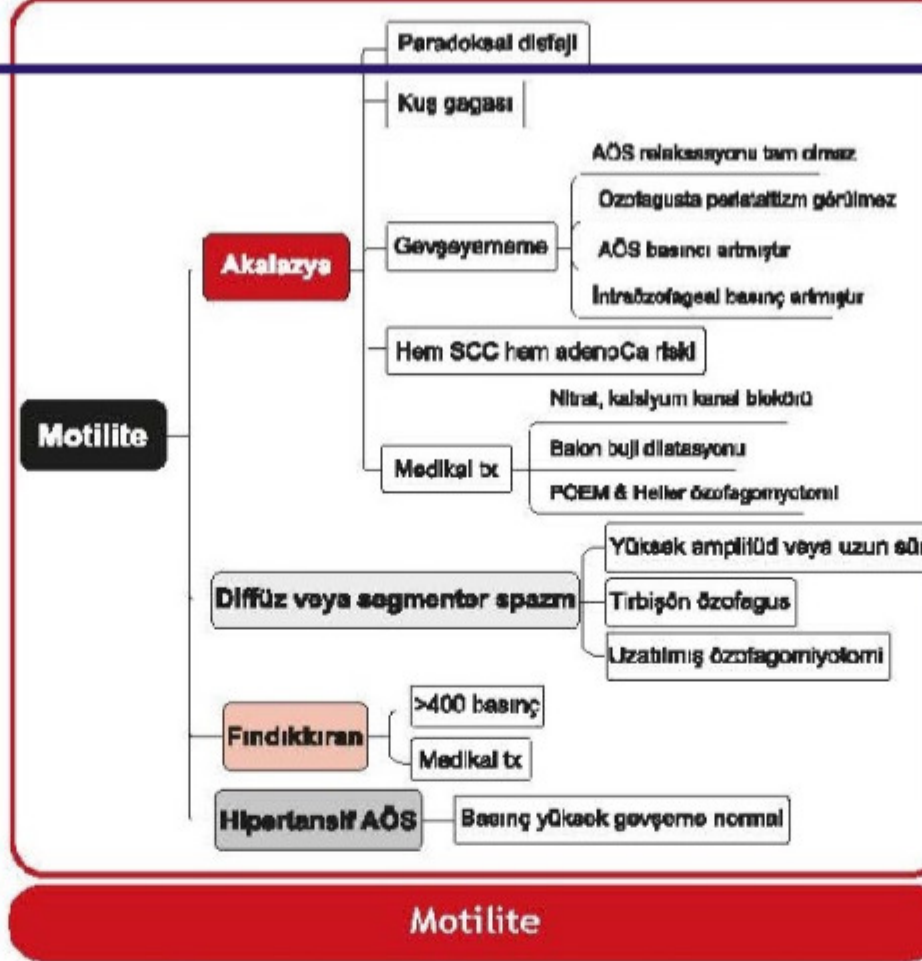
Motilite

Akalazya

Paradoksal disfaji

Kuş gagası

Gevşeyememe

AÖS relaksasyonu tam olmaz

Özofagusta peristaltizm görülmez

AÖS basıncı artmıştır

İntraözofageal basınç artmıştır

Hem SCC hem adenoCa riski

Medikal tx

Nitrat, kalsiyum kanal blokörü

Balon buji dilatasyonu

POEM & Heller özofagomyotomi

Diffüz veya segmenter spazm

Yüksek amplitüd veya uzun sü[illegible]

Tirbişon özofagus

Uzatılmış özofagomiyotomi

Fındıkkıran

>400 basınç

Medikal tx

Hipertansif AÖS

Basınç yüksek gevşeme normal

Motilite